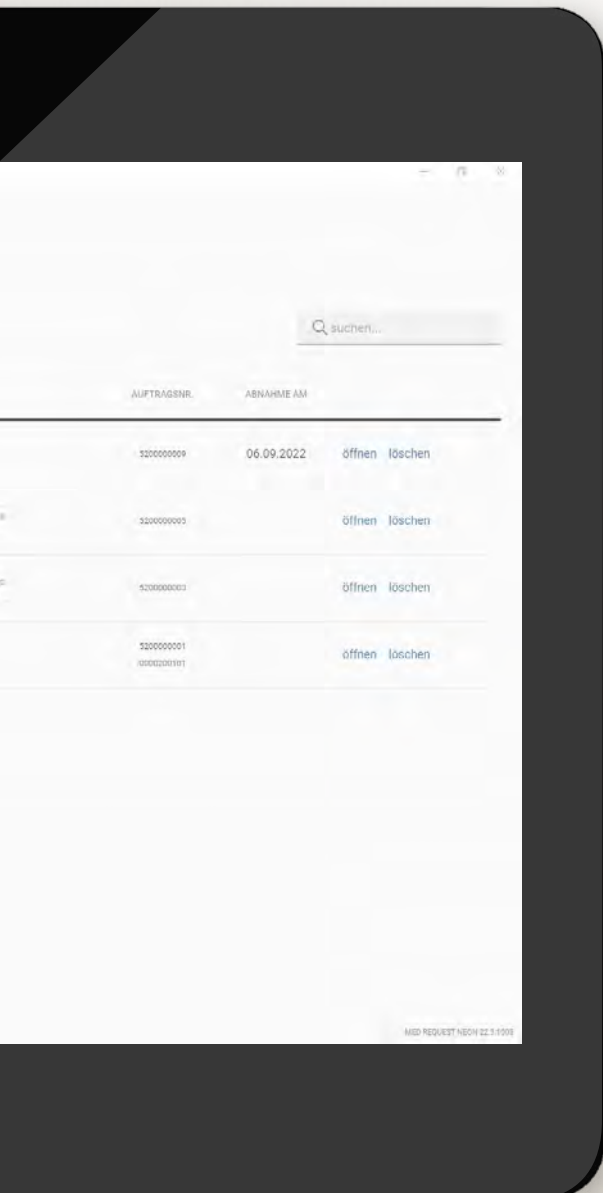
suchen...

| AUFTRAGSNR. | ABNAHME AM | | |
|---|---|---|---|
| 5200000009 | 06.09.2022 | öffnen | löschen |
| 5200000005 | | öffnen | löschen |
| 5200000003 | | öffnen | löschen |
| 5200000001 0000200101 | | öffnen | löschen |

MED REQUEST NEON 22.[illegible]